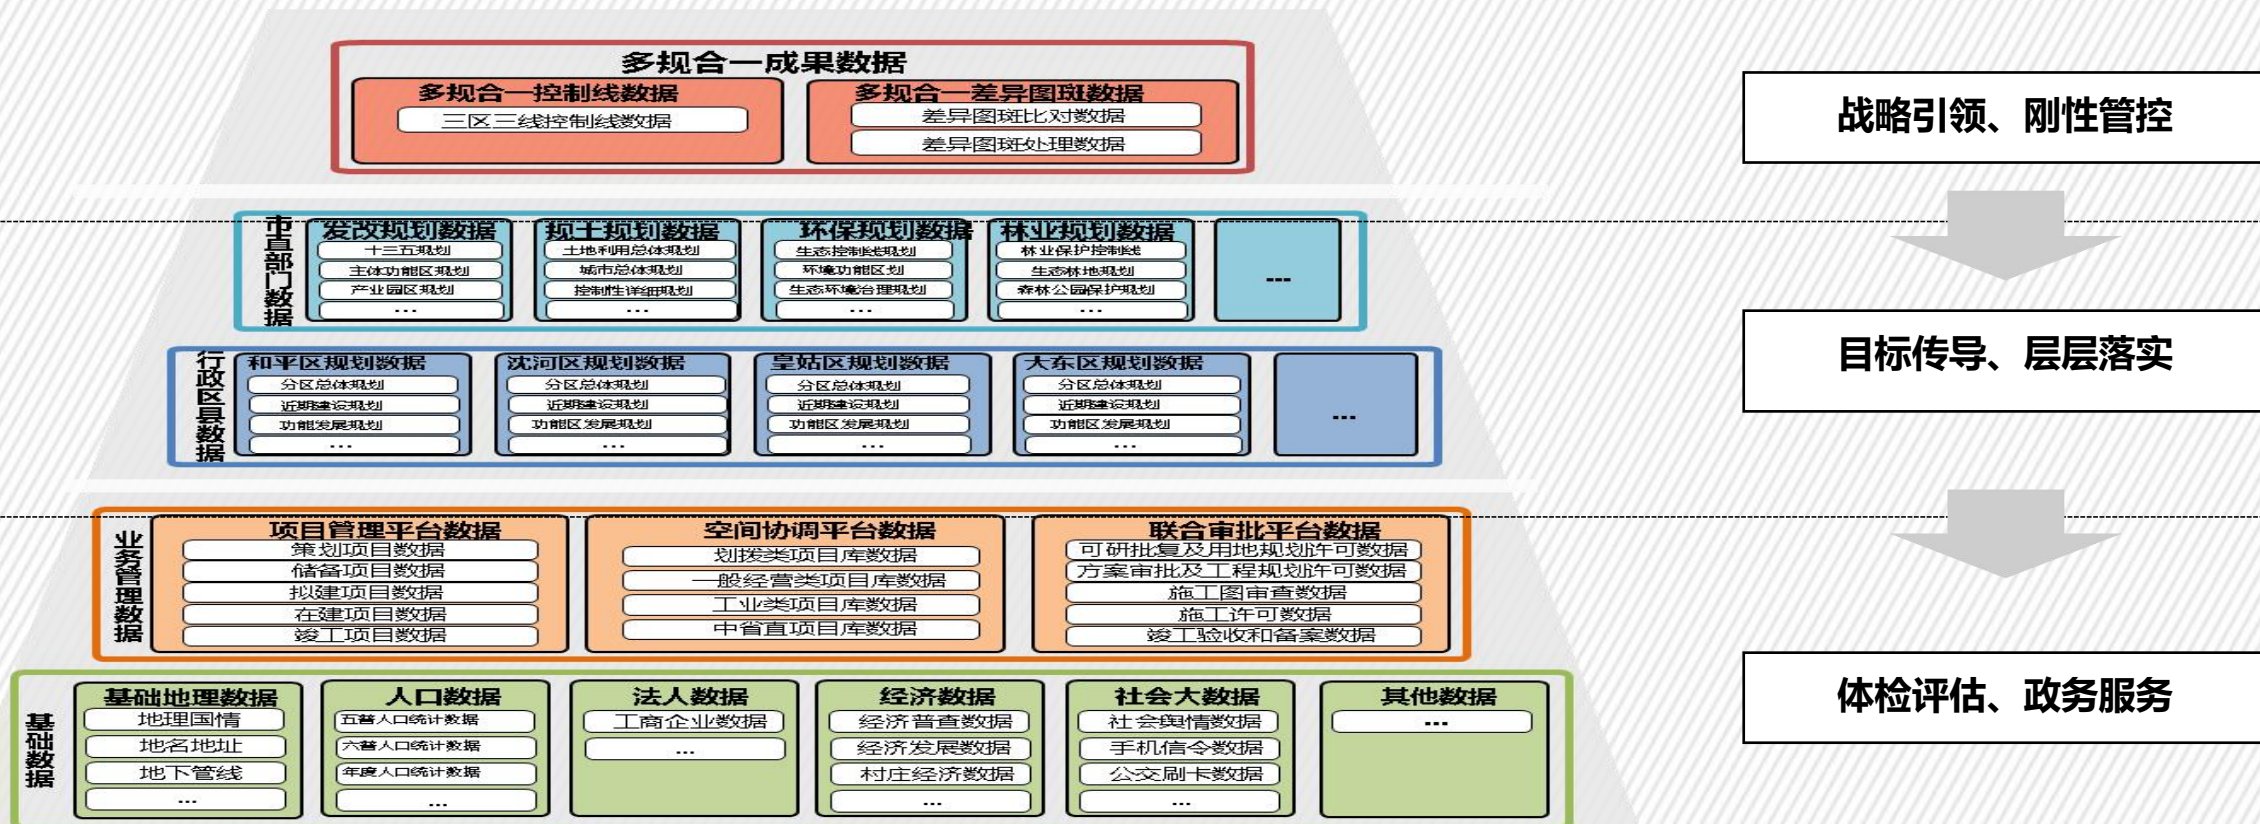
多规合一成果数据

多规合一控制线数据
三区三线控制线数据

多规合一差异图斑数据
差异图斑比对数据
差异图斑处理数据

市直部门数据

发改规划数据
十三五规划
主体功能区规划
产业园区规划
…

规土规划数据
土地利用总体规划
城市总体规划
控制性详细规划
…

环保规划数据
生态控制线规划
环境功能区划
生态环境治理规划
…

林业规划数据
林业保护控制线
生态林地规划
森林公园保护规划
…

…

行政区县数据

和平区规划数据
分区总体规划
近期建设规划
功能发展规划
…

沈河区规划数据
分区总体规划
近期建设规划
功能区发展规划
…

皇姑区规划数据
分区总体规划
近期建设规划
功能区发展规划
…

大东区规划数据
分区总体规划
近期建设规划
功能区发展规划
…

…

业务管理数据

项目管理平台数据
策划项目数据
储备项目数据
拟建项目数据
在建项目数据
竣工项目数据

空间协调平台数据
划拨类项目库数据
一般经营类项目库数据
工业类项目库数据
中省直项目库数据

联合审批平台数据
可研批复及用地规划许可数据
方案审批及工程规划许可数据
施工图审查数据
施工许可数据
竣工验收和备案数据

基础数据

基础地理数据
地理国情
地名地址
地下管线
…

人口数据
五普人口统计数据
六普人口统计数据
年度人口统计数据
…

法人数据
工商企业数据
…

经济数据
经济普查数据
经济发展数据
村庄经济数据
…

社会大数据
社会舆情数据
手机信令数据
公交刷卡数据
…

其他数据
…

战略引领、刚性管控

目标传导、层层落实

体检评估、政务服务